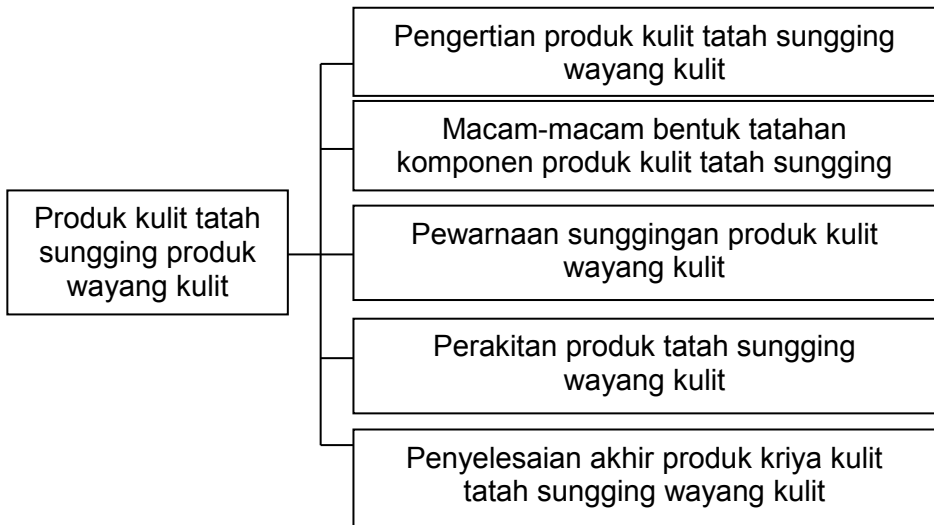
Produk kulit tatah sungging produk wayang kulit

Pengertian produk kulit tatah sungging wayang kulit

Macam-macam bentuk tatahan komponen produk kulit tatah sungging

Pewarnaan sunggingan produk kulit wayang kulit

Perakitan produk tatah sungging wayang kulit

Penyelesaian akhir produk kriya kulit tatah sungging wayang kulit